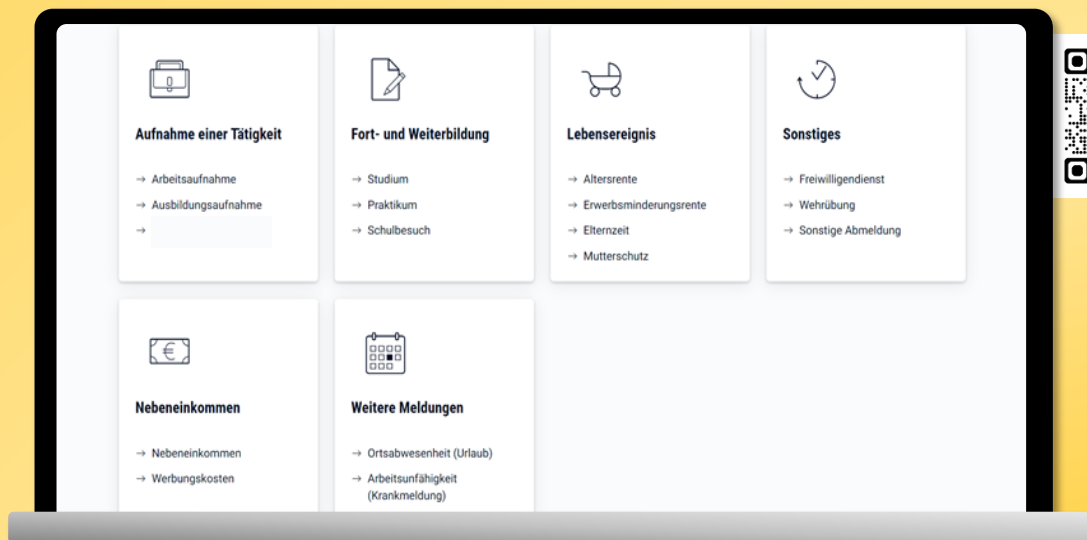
Aufnahme einer Tätigkeit

→ Arbeitsaufnahme
→ Ausbildungsaufnahme
→

Fort- und Weiterbildung

→ Studium
→ Praktikum
→ Schulbesuch

Lebensereignis

→ Altersrente
→ Erwerbsminderungsrente
→ Elternzeit
→ Mutterschutz

Sonstiges

→ Freiwilligendienst
→ Wehrübung
→ Sonstige Abmeldung

Nebeneinkommen

→ Nebeneinkommen
→ Werbungskosten

Weitere Meldungen

→ Ortsabwesenheit (Urlaub)
→ Arbeitsunfähigkeit (Krankmeldung)